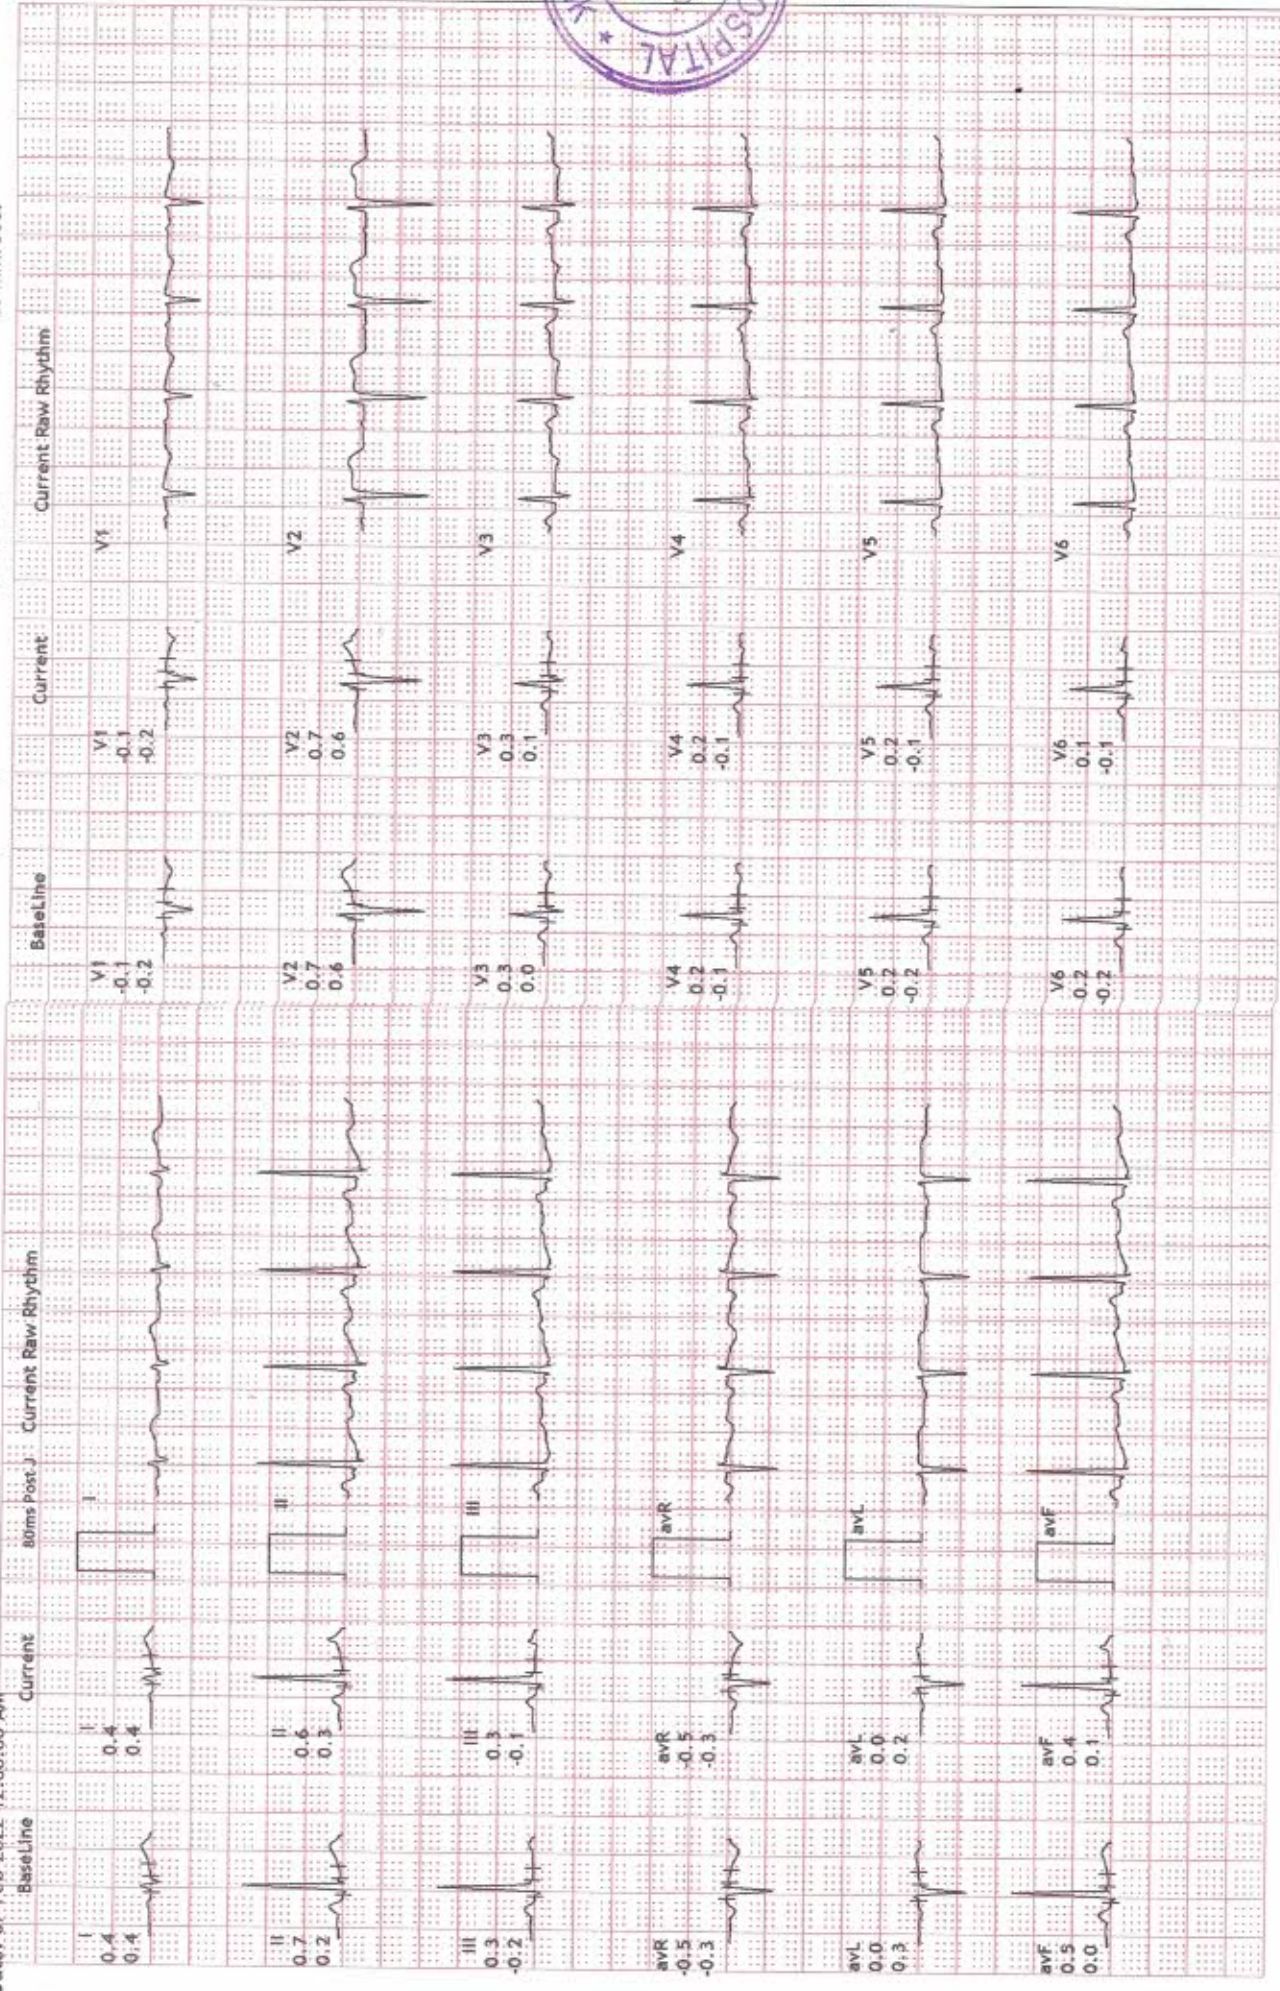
BaseLine Current 80ms Post J Current Raw Rhythm

I 0.4 0.4
I 0.4 0.4
I

II 0.7 0.2
II 0.6 0.3
II

III 0.3 -0.2
III 0.3 -0.1
III

avR -0.5 -0.3
avR -0.5 -0.3
avR

avL 0.0 0.3
avL 0.0 0.2
avL

avF 0.5 0.0
avF 0.4 0.1
avF

BaseLine Current Current Raw Rhythm

V1 -0.1 -0.2
V1 -0.1 -0.2
V1

V2 0.7 0.6
V2 0.7 0.6
V2

V3 0.3 0.0
V3 0.3 0.1
V3

V4 0.2 -0.1
V4 0.2 -0.1
V4

V5 0.2 -0.2
V5 0.2 -0.1
V5

V6 0.2 -0.2
V6 0.1 -0.1
V6

OSPITAL